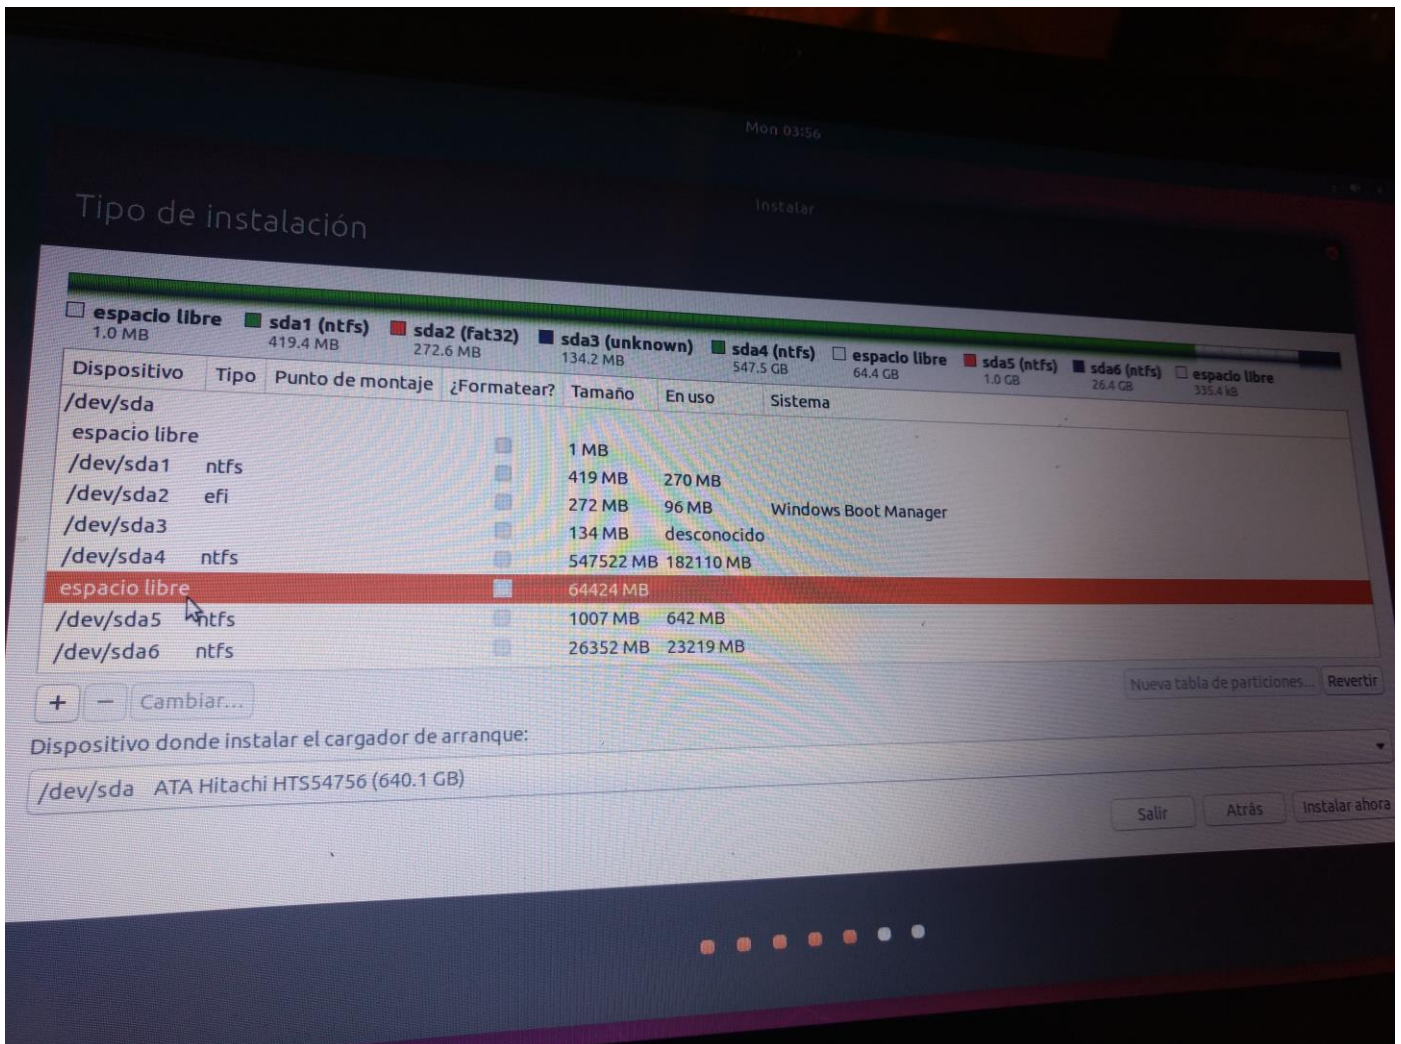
Mon 03:56

Instalar

Tipo de instalación

espacio libre 1.0 MB
sda1 (ntfs) 419.4 MB
sda2 (fat32) 272.6 MB
sda3 (unknown) 134.2 MB
sda4 (ntfs) 547.5 GB
espacio libre 64.4 GB
sda5 (ntfs) 1.0 GB
sda6 (ntfs) 26.4 GB
espacio libre 335.4 kB

| Dispositivo | Tipo | Punto de montaje | ¿Formatear? | Tamaño | En uso | Sistema |
|---|---|---|---|---|---|---|
| /dev/sda | | | | | | |
| espacio libre | | | | 1 MB | | |
| /dev/sda1 | ntfs | | | 419 MB | 270 MB | |
| /dev/sda2 | efi | | | 272 MB | 96 MB | Windows Boot Manager |
| /dev/sda3 | | | | 134 MB | desconocido | |
| /dev/sda4 | ntfs | | | 547522 MB | 182110 MB | |
| espacio libre | | | | 64424 MB | | |
| /dev/sda5 | ntfs | | | 1007 MB | 642 MB | |
| /dev/sda6 | ntfs | | | 26352 MB | 23219 MB | |

+ − Cambiar...

Nueva tabla de particiones... Revertir

Dispositivo donde instalar el cargador de arranque:

/dev/sda ATA Hitachi HTS54756 (640.1 GB)

Salir Atrás Instalar ahora